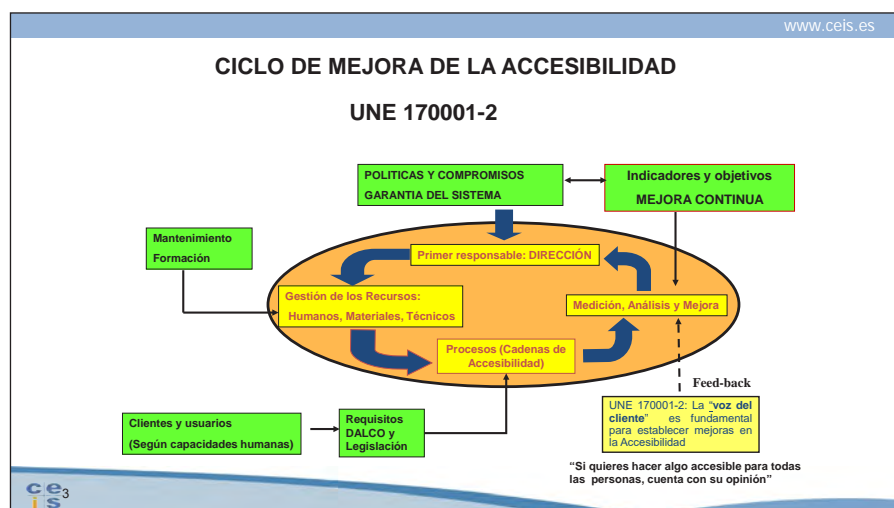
www.ceis.es

CICLO DE MEJORA DE LA ACCESIBILIDAD

UNE 170001-2

POLITICAS Y COMPROMISOS
GARANTIA DEL SISTEMA

Indicadores y objetivos
MEJORA CONTINUA

Mantenimiento
Formación

Primer responsable: DIRECCIÓN

Gestión de los Recursos:
Humanos, Materiales, Técnicos

Medición, Análisis y Mejora

Procesos (Cadenas de Accesibilidad)

Feed-back

Clientes y usuarios
(Según capacidades humanas)

Requisitos DALCO y Legislación

UNE 170001-2: La "voz del cliente" es fundamental para establecer mejoras en la Accesibilidad

"Si quieres hacer algo accesible para todas las personas, cuenta con su opinión"

ceis 3